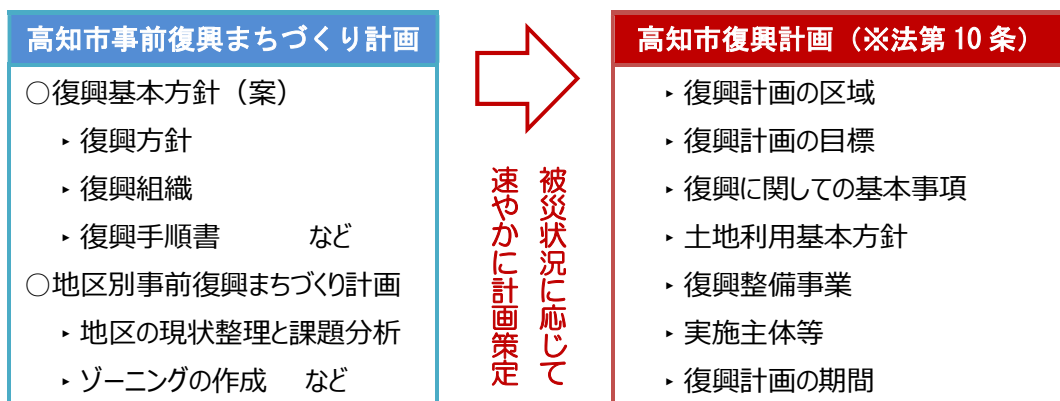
高知市事前復興まちづくり計画

○復興基本方針（案）

‣ 復興方針

‣ 復興組織

‣ 復興手順書　　　など

○地区別事前復興まちづくり計画

‣ 地区の現状整理と課題分析

‣ ゾーニングの作成　　など

被災状況に応じて
速やかに計画策定

高知市復興計画（※法第 10 条）

‣ 復興計画の区域

‣ 復興計画の目標

‣ 復興に関しての基本事項

‣ 土地利用基本方針

‣ 復興整備事業

‣ 実施主体等

‣ 復興計画の期間